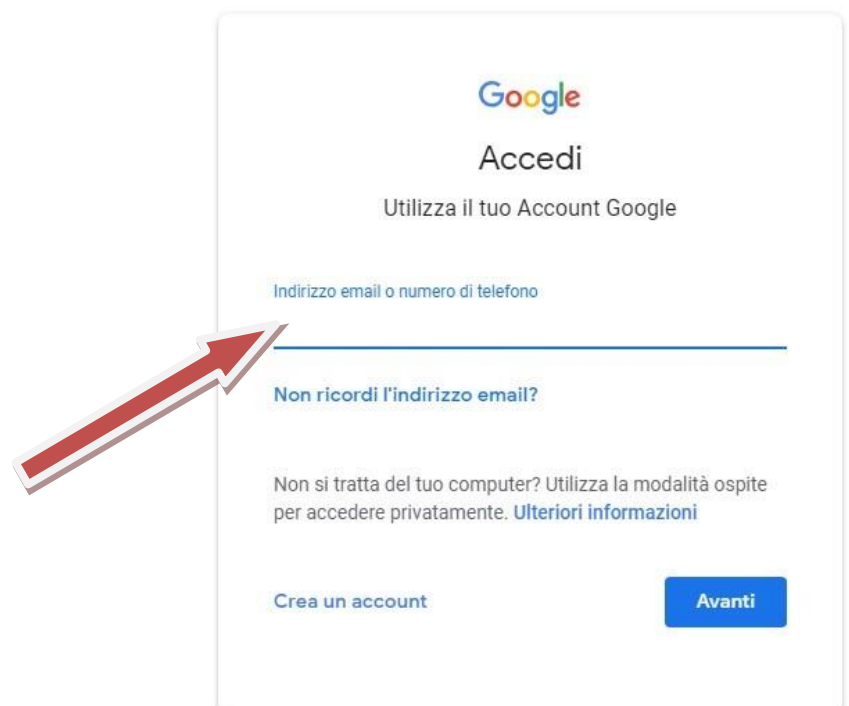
Google

Accedi

Utilizza il tuo Account Google

Indirizzo email o numero di telefono

Non ricordi l'indirizzo email?

Non si tratta del tuo computer? Utilizza la modalità ospite per accedere privatamente. Ulteriori informazioni

Crea un account

Avanti